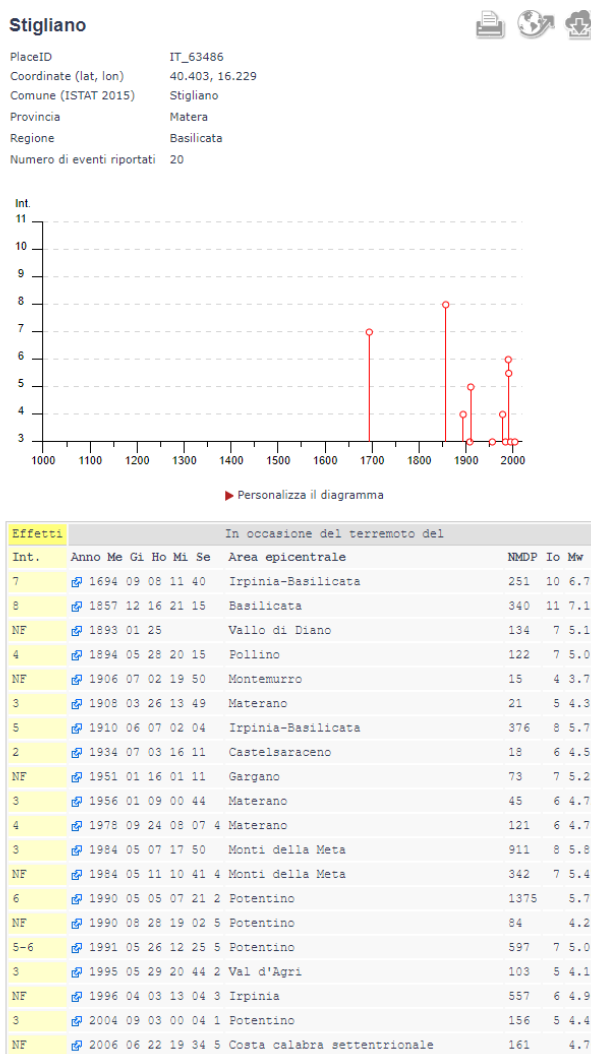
Stigliano

PlaceID IT_63486
Coordinate (lat, lon) 40.403, 16.229
Comune (ISTAT 2015) Stigliano
Provincia Matera
Regione Basilicata
Numero di eventi riportati 20

Int.
11
10
9
8
7
6
5
4
3
1000 1100 1200 1300 1400 1500 1600 1700 1800 1900 2000

▶ Personalizza il diagramma

| Effetti | In occasione del terremoto del | | | | |
|---|---|---|---|---|---|
| Int. | Anno Me Gi Ho Mi Se | Area epicentrale | NMDP | Io | Mw |
| 7 | 1694 09 08 11 40 | Irpinia-Basilicata | 251 | 10 | 6.7 |
| 8 | 1857 12 16 21 15 | Basilicata | 340 | 11 | 7.1 |
| NF | 1893 01 25 | Vallo di Diano | 134 | 7 | 5.1 |
| 4 | 1894 05 28 20 15 | Pollino | 122 | 7 | 5.0 |
| NF | 1906 07 02 19 50 | Montemurro | 15 | 4 | 3.7 |
| 3 | 1908 03 26 13 49 | Materano | 21 | 5 | 4.3 |
| 5 | 1910 06 07 02 04 | Irpinia-Basilicata | 376 | 8 | 5.7 |
| 2 | 1934 07 03 16 11 | Castelsaraceno | 18 | 6 | 4.5 |
| NF | 1951 01 16 01 11 | Gargano | 73 | 7 | 5.2 |
| 3 | 1956 01 09 00 44 | Materano | 45 | 6 | 4.7 |
| 4 | 1978 09 24 08 07 4 | Materano | 121 | 6 | 4.7 |
| 3 | 1984 05 07 17 50 | Monti della Meta | 911 | 8 | 5.8 |
| NF | 1984 05 11 10 41 4 | Monti della Meta | 342 | 7 | 5.4 |
| 6 | 1990 05 05 07 21 2 | Potentino | 1375 | | 5.7 |
| NF | 1990 08 28 19 02 5 | Potentino | 84 | | 4.2 |
| 5-6 | 1991 05 26 12 25 5 | Potentino | 597 | 7 | 5.0 |
| 3 | 1995 05 29 20 44 2 | Val d'Agri | 103 | 5 | 4.1 |
| NF | 1996 04 03 13 04 3 | Irpinia | 557 | 6 | 4.9 |
| 3 | 2004 09 03 00 04 1 | Potentino | 156 | 5 | 4.4 |
| NF | 2006 06 22 19 34 5 | Costa calabra settentrionale | 161 | | 4.7 |